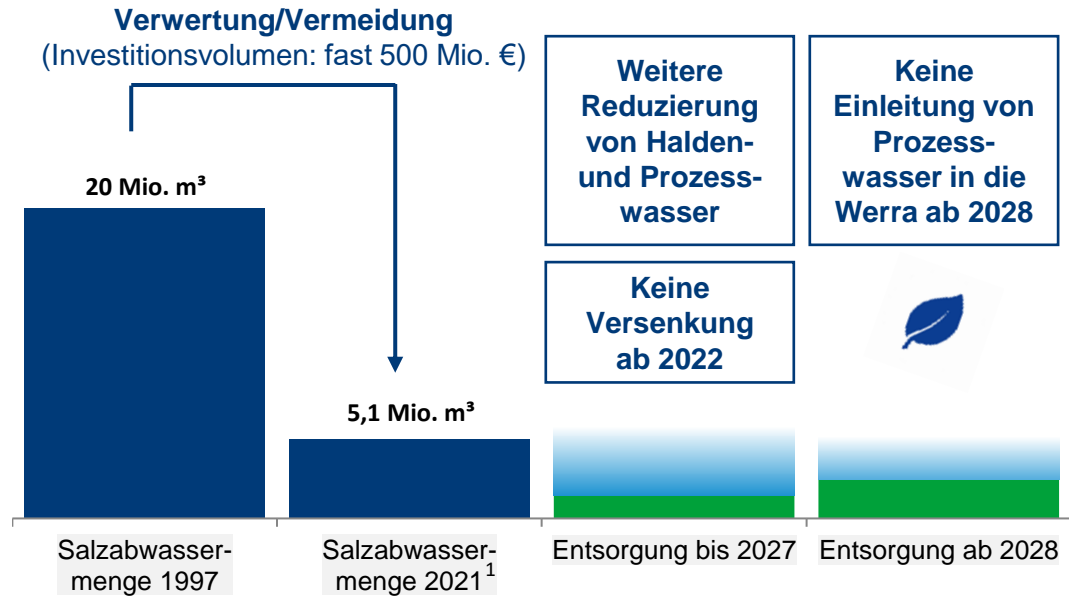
Verwertung/Vermeidung
(Investitionsvolumen: fast 500 Mio. €)

Weitere Reduzierung von Halden- und Prozesswasser

Keine Einleitung von Prozesswasser in die Werra ab 2028

Keine Versenkung ab 2022

20 Mio. m³

5,1 Mio. m³

Salzabwassermenge 1997

Salzabwassermenge 2021$^1$

Entsorgung bis 2027

Entsorgung ab 2028